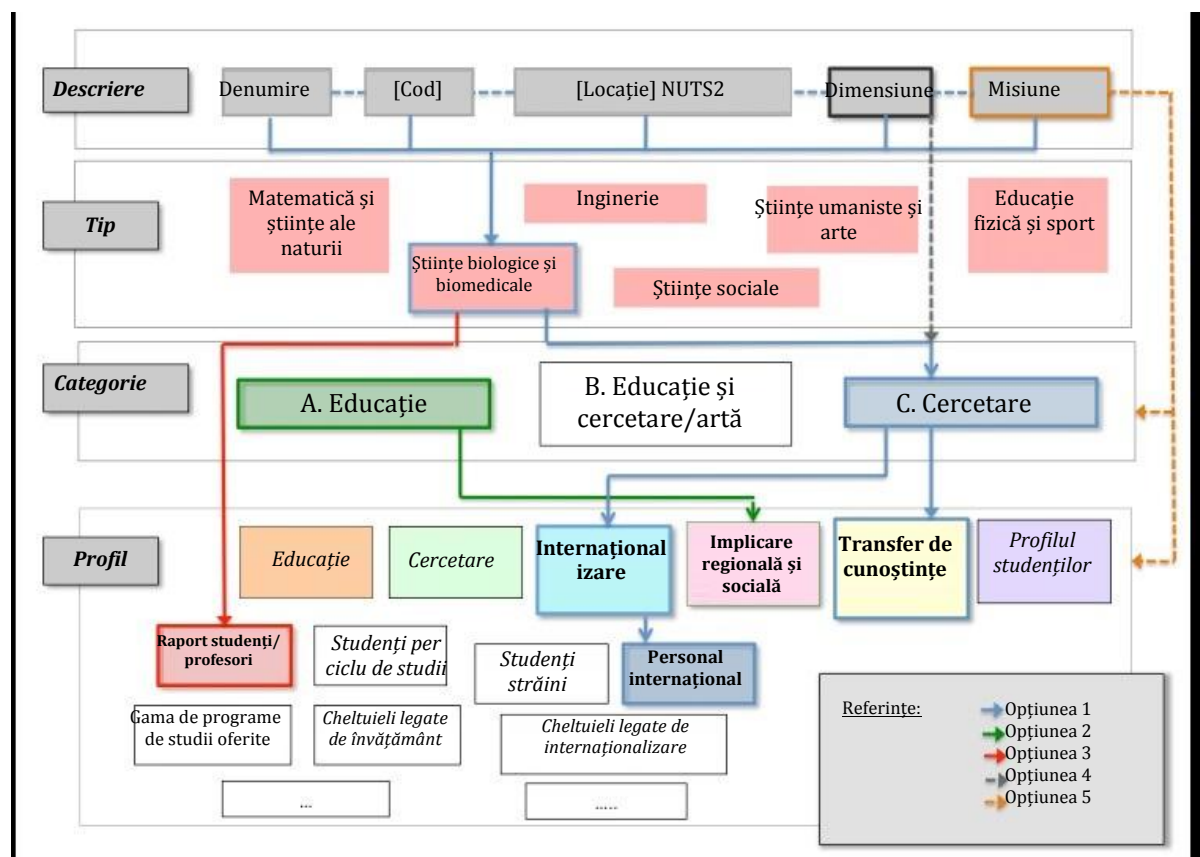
Descriere
Denumire
[Cod]
[Locație] NUTS2
Dimensiune
Misiune

Tip
Matematică și științe ale naturii
Inginerie
Științe umaniste și arte
Educație fizică și sport
Științe biologice și biomedicale
Științe sociale

Categorie
A. Educație
B. Educație și cercetare/artă
C. Cercetare

Profil
Educație
Cercetare
Internaționalizare
Implicare regională și socială
Transfer de cunoștințe
Profilul studenților

Raport studenți/ profesori
Studenți per ciclu de studii
Studenți străini
Personal internațional
Gama de programe de studii oferite
Cheltuieli legate de învățământ
Cheltuieli legate de internaționalizare
...
......

Referințe:
Opțiunea 1
Opțiunea 2
Opțiunea 3
Opțiunea 4
Opțiunea 5